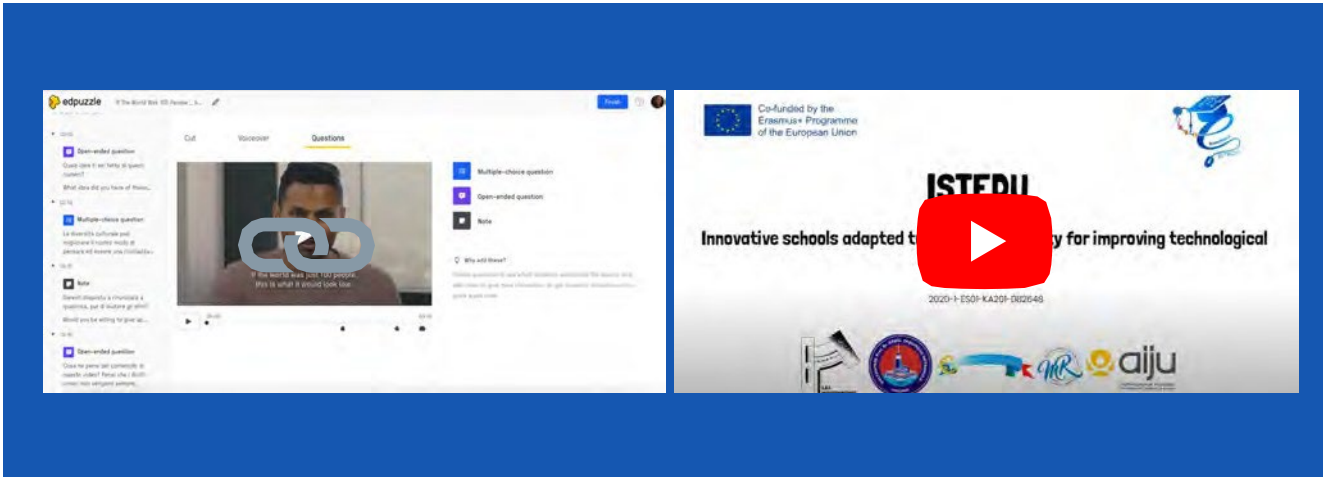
edpuzzle If The World Was 100 People | ... Finish

Cut Voiceover Questions

Open-ended question
Quale idea ti sei fatto di questi numeri?
What idea did you have of these...

Multiple-choice question
La diversità culturale può migliorare il nostro modo di pensare ed essere una ricchezza...

Note
Dovrei chiederlo e chiuderlo a qualcosa, poi di studiare gli altri?
Would you be willing to give up...

Open-ended question
Cosa ne pensi del contenuto di questo video? Pensi che i diritti umani non vengano sempre...

If the world was just 100 people, this is what it would look like.

Multiple-choice question
Open-ended question
Note

Why add these?

Co-funded by the Erasmus+ Programme of the European Union

ISTEDU

Innovative schools adapted t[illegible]y for improving technological

2020-1-ES01-KA201-082646

aiju